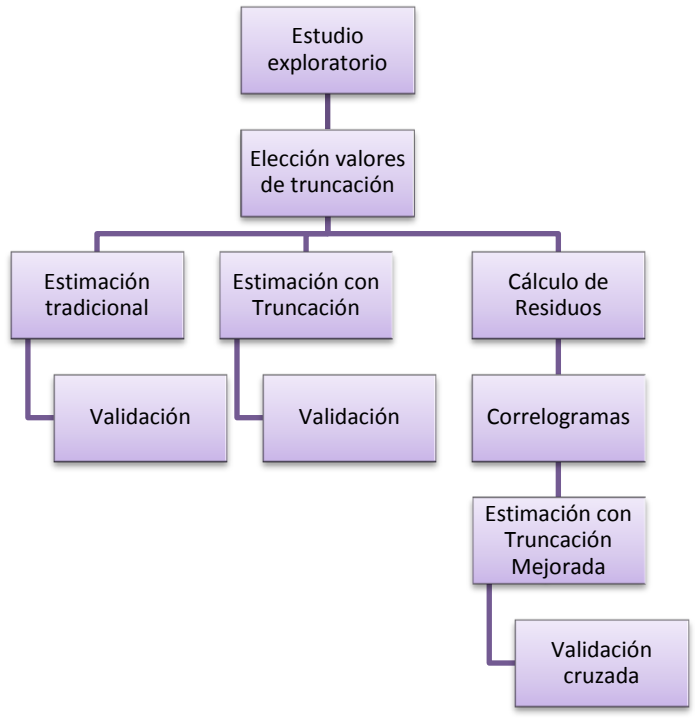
Estudio exploratorio

Elección valores de truncación

Estimación tradicional

Validación

Estimación con Truncación

Validación

Cálculo de Residuos

Correlogramas

Estimación con Truncación Mejorada

Validación cruzada